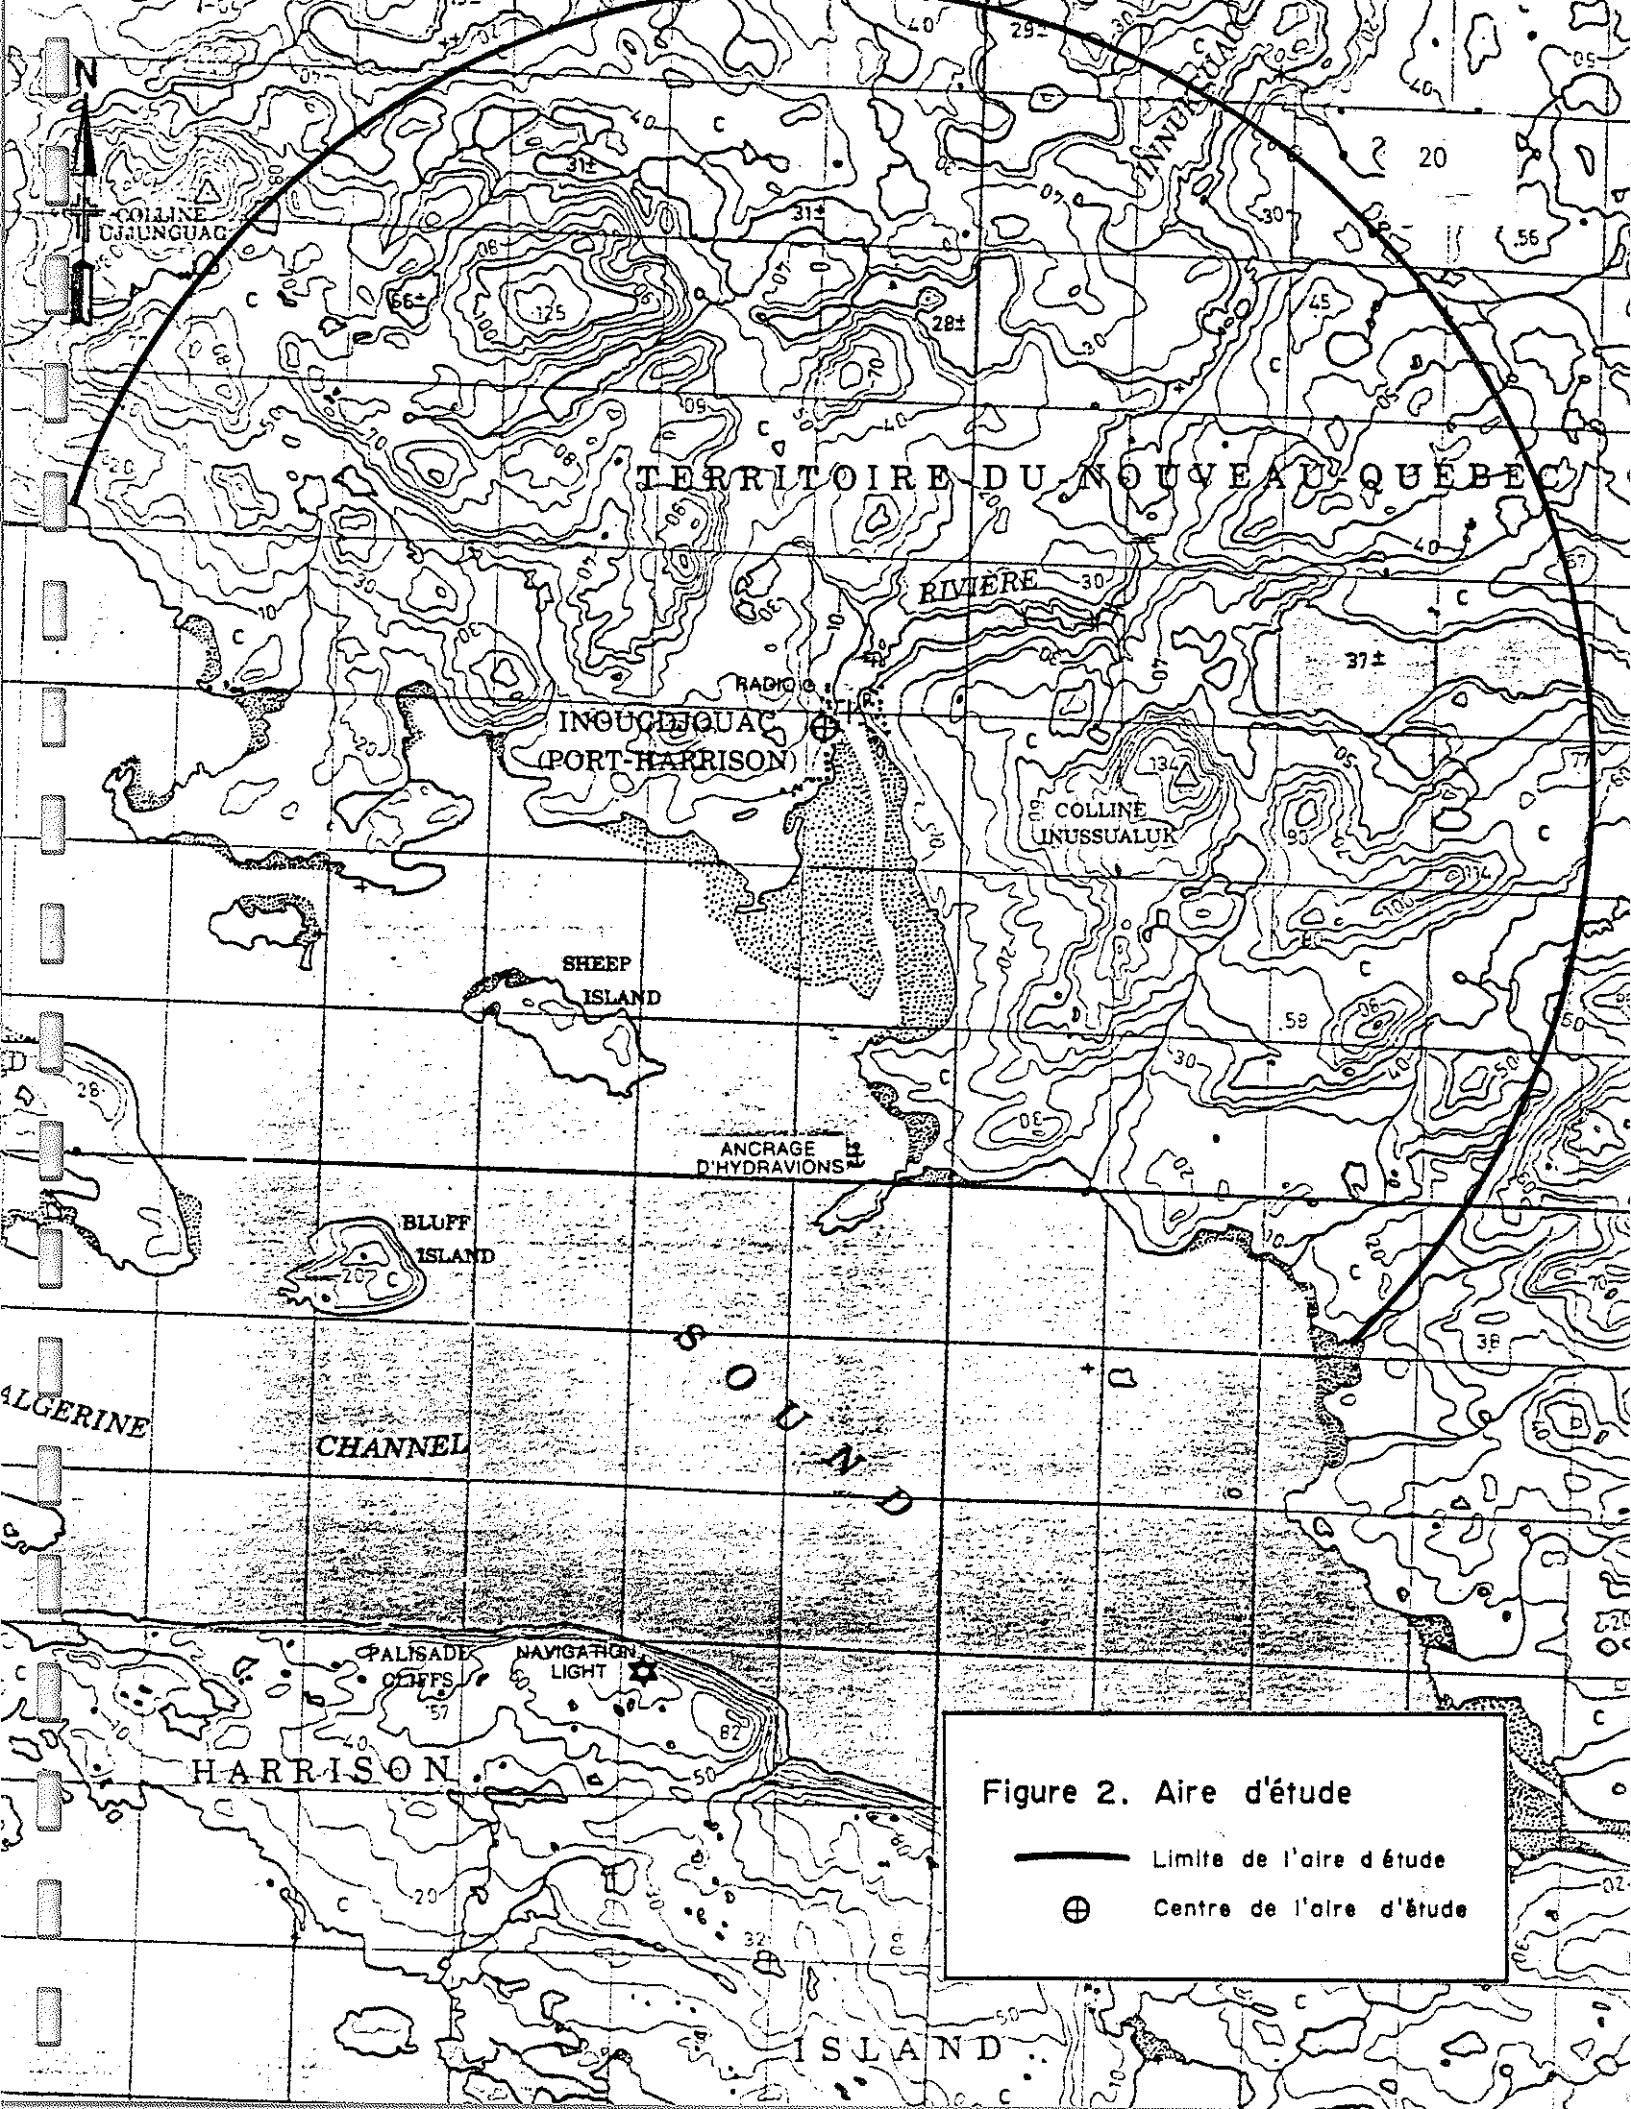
N

COLLINE UJJUNGUAC

TERRITOIRE DU NOUVEAU QUÉBEC

RIVIÈRE

RADIO

INOUCDJOUAC (PORT-HARRISON)

COLLINE INUSSUALUK

SHEEP ISLAND

ANCRAGE D'HYDRAVIONS

BLUFF ISLAND

ALGERINE

CHANNEL

SOUND

PALISADE CLIFFS

NAVIGATION LIGHT

HARRISON

ISLAND

Figure 2. Aire d'étude

Limite de l'aire d étude

Centre de l'aire d'étude